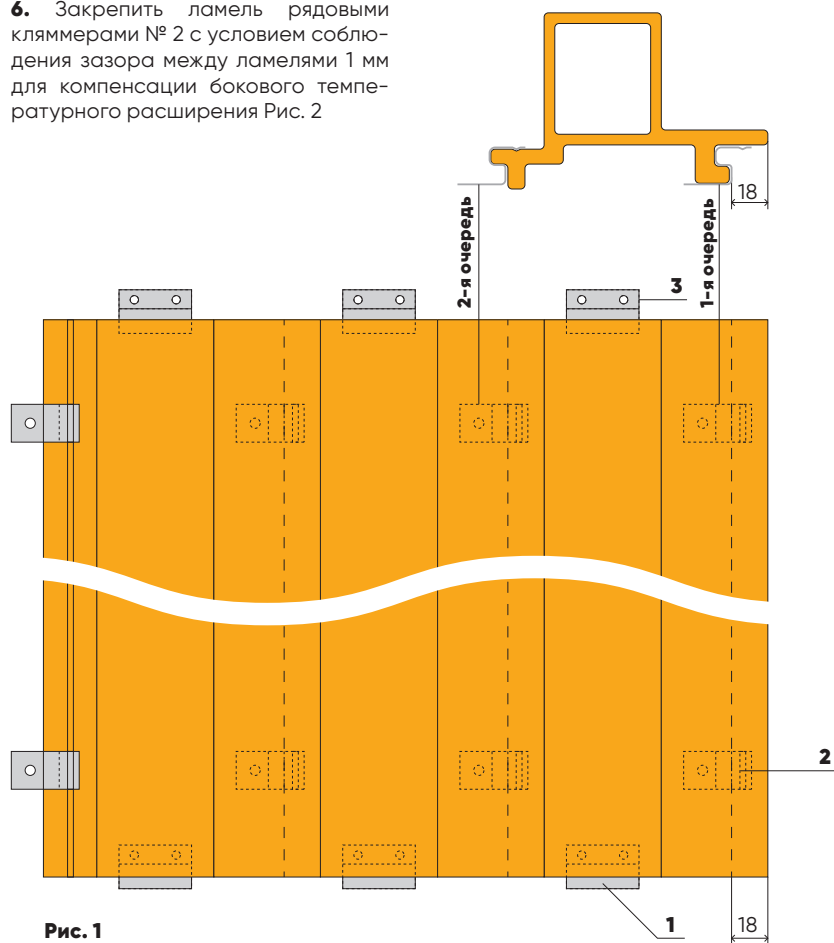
**6.** Закрепить ламель рядовыми кляммерами № 2 с условием соблюдения зазора между ламелями 1 мм для компенсации бокового температурного расширения Рис. 2

18

2-я очередь

1-я очередь

3

2

1

18

**Рис. 1**